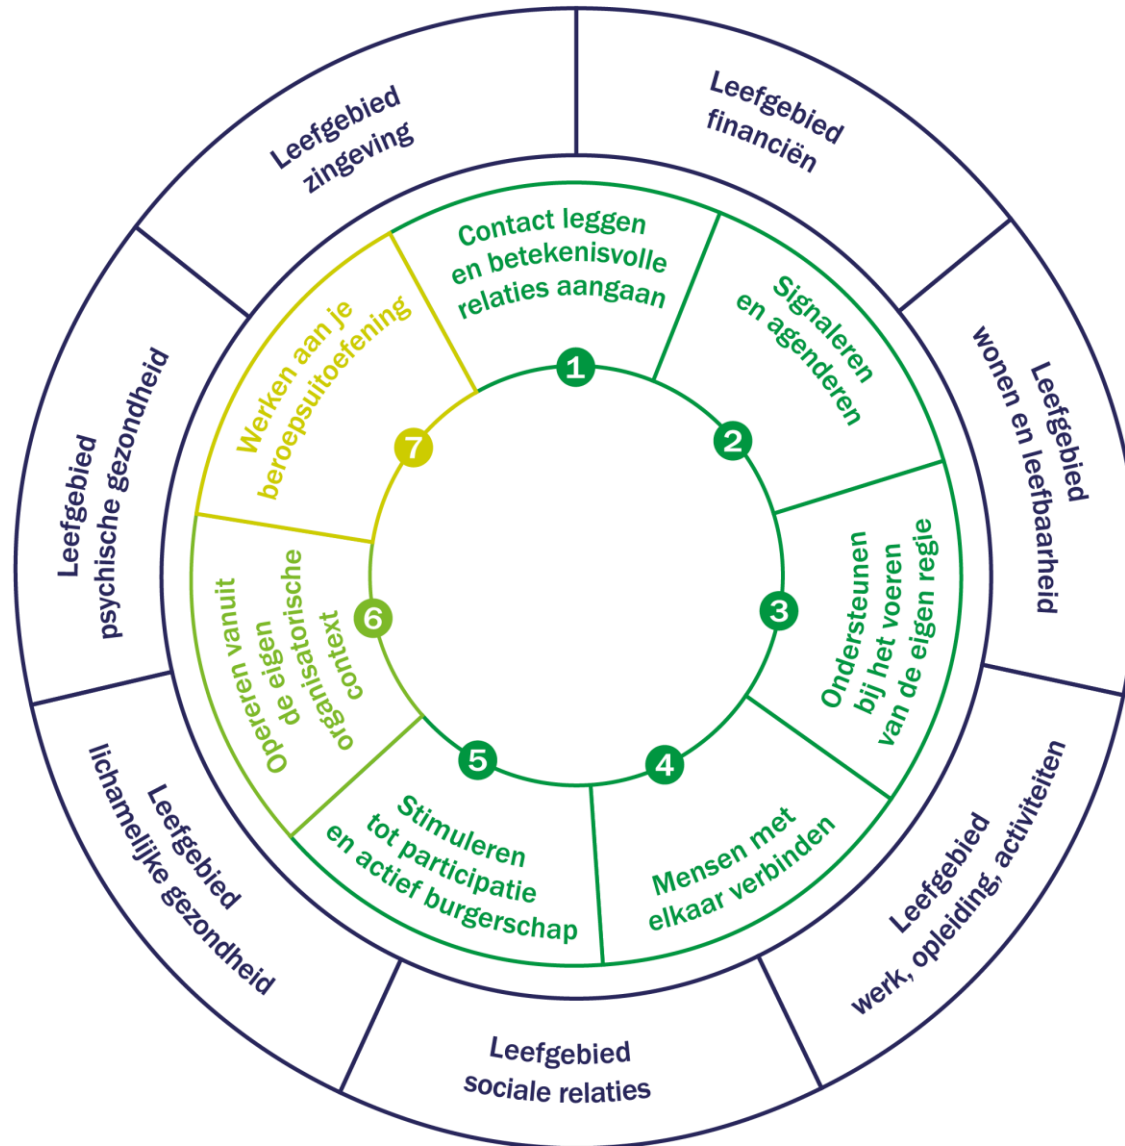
Leefgebied zingeving

Leefgebied financiën

Leefgebied wonen en leefbaarheid

Leefgebied werk, opleiding, activiteiten

Leefgebied sociale relaties

Leefgebied lichamelijke gezondheid

Leefgebied psychische gezondheid

Contact leggen en betekenisvolle relaties aangaan

Signaleren en agenderen

Ondersteunen bij het voeren van de eigen regie

Mensen met elkaar verbinden

Stimuleren tot participatie en actief burgerschap

Opereren vanuit de eigen organisatorische context

Werken aan je beroepsuitoefening

1

2

3

4

5

6

7